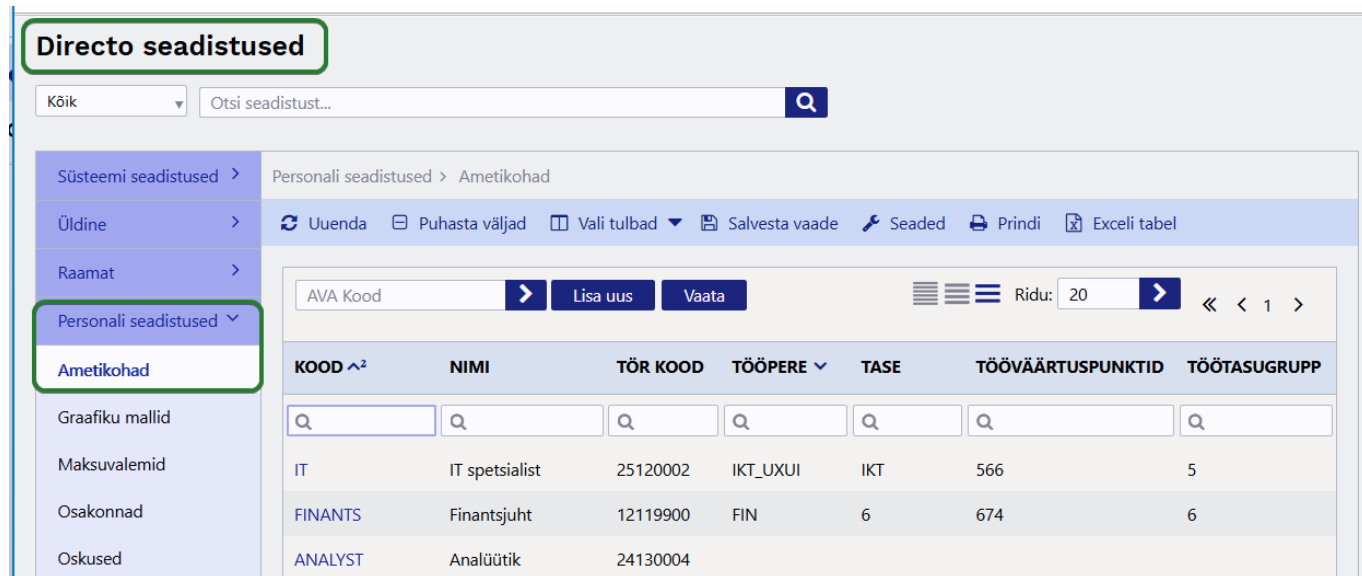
Directo seadistused

Kõik

Otsi seadistust...

Süsteemi seadistused
Üldine
Raamat
Personali seadistused
Ametikohad
Graafiku mallid
Maksuvalemid
Osakonnad
Oskused

Personali seadistused > Ametikohad

Uuenda Puhasta väljad Vali tulbad Salvesta vaade Seaded Prindi Exceli tabel

AVA Kood
Lisa uus
Vaata
Ridu: 20
« < 1 >

| KOOD ^2 | NIMI | TÖR KOOD | TÖÖPERE | TASE | TÖÖVÄÄRTUSPUNKTID | TÖÖTASUGRUPP |
|---|---|---|---|---|---|---|
| IT | IT spetsialist | 25120002 | IKT_UXUI | IKT | 566 | 5 |
| FINANTS | Finantsjuht | 12119900 | FIN | 6 | 674 | 6 |
| ANALYST | Analüütik | 24130004 | | | | |